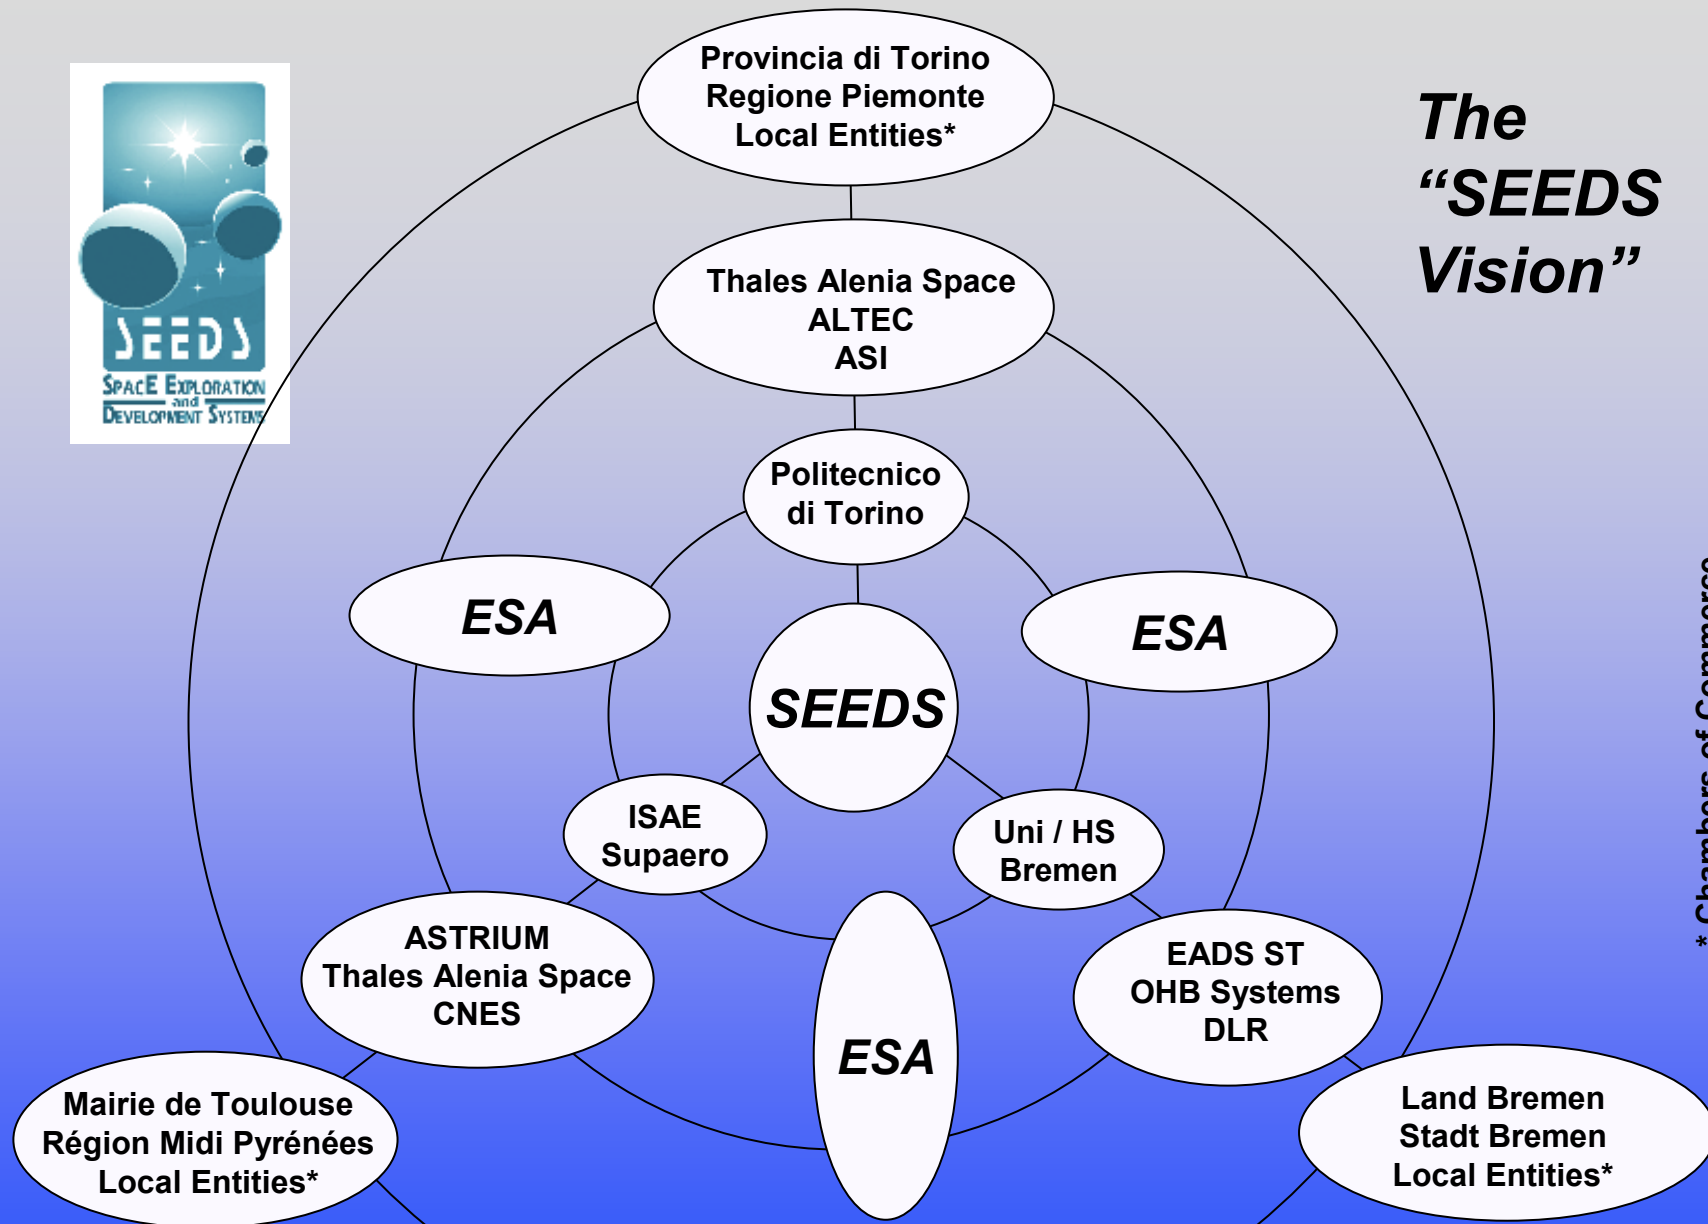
SEEDS
SPACE EXPLORATION and DEVELOPMENT SYSTEMS

The "SEEDS Vision"

Provincia di Torino
Regione Piemonte
Local Entities*

Thales Alenia Space
ALTEC
ASI

Politecnico di Torino

ESA

ESA

SEEDS

ISAE Supaero

Uni / HS Bremen

ASTRIUM
Thales Alenia Space
CNES

ESA

EADS ST
OHB Systems
DLR

Mairie de Toulouse
Région Midi Pyrénées
Local Entities*

Land Bremen
Stadt Bremen
Local Entities*

* Chambers of Commerce